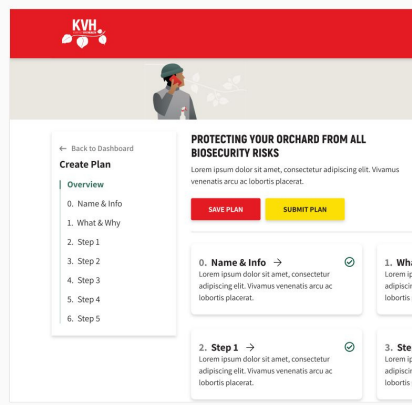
KVH

← Back to Dashboard

Create Plan

Overview

0. Name & Info

1. What & Why

2. Step 1

3. Step 2

4. Step 3

5. Step 4

6. Step 5

PROTECTING YOUR ORCHARD FROM ALL BIOSECURITY RISKS

Lorem ipsum dolor sit amet, consectetur adipiscing elit. Vivamus venenatis arcu ac lobortis placerat.

SAVE PLAN

SUBMIT PLAN

0. Name & Info →

Lorem ipsum dolor sit amet, consectetur adipiscing elit. Vivamus venenatis arcu ac lobortis placerat.

1. Wh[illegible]

Lorem i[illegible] adipiscin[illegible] lobortis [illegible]

2. Step 1 →

Lorem ipsum dolor sit amet, consectetur adipiscing elit. Vivamus venenatis arcu ac lobortis placerat.

3. Ste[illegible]

Lorem i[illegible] adipiscin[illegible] lobortis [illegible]